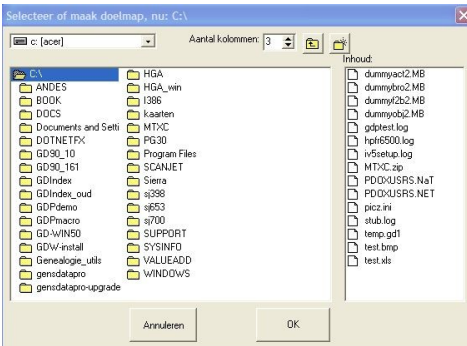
Selecteer of maak doelmap, nu: C:\

c: [acer]

Aantal kolommen: 3

Inhoud:

C:\
ANDES
BOOK
DOCS
Documents and Setti
DOTNETFX
GD90_10
GD90_161
GDIndex
GDIndex_oud
GDPdemo
GDPmacro
GD-WIN50
GDW-install
Genealogie_utils
gensdatapro
gensdatapro-upgrade

HGA
HGA_win
I386
kaarten
MTXC
PG30
Program Files
SCANJET
Sierra
sj398
sj653
sj700
SUPPORT
SYSINFO
VALUEADD
WINDOWS

dummyact2.MB
dummybro2.MB
dummyf2b2.MB
dummyobj2.MB
gdptest.log
hpfr6500.log
iv5setup.log
MTXC.zip
PDOXUSRS.NaT
PDOXUSRS.NET
picz.ini
stub.log
temp.gd1
test.bmp
test.xls

Annuleren

OK